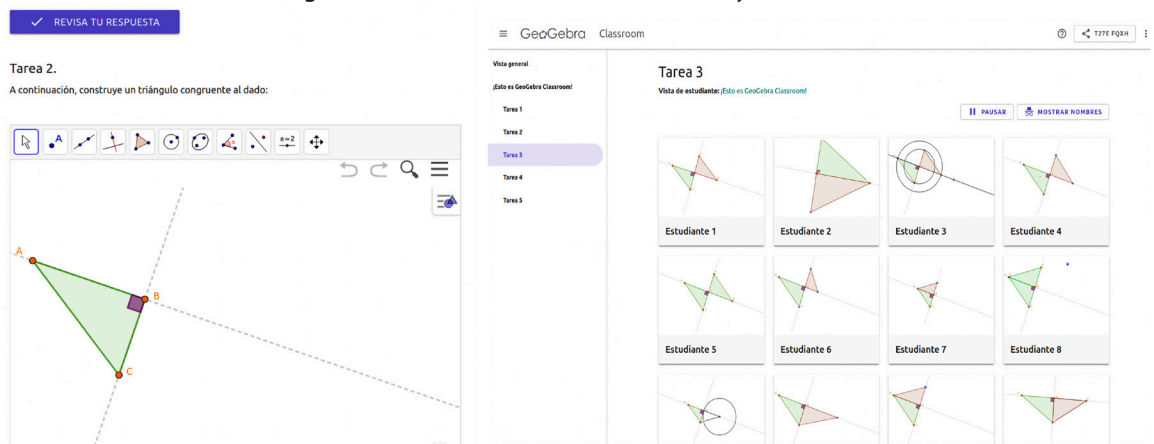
REVISA TU RESPUESTA

Tarea 2.

A continuación, construye un triángulo congruente al dado:

a=2

A

B

C

GeoGebra Classroom

T27E FQXH

Vista general

¡Esto es GeoGebra Classroom!

Tarea 1

Tarea 2

Tarea 3

Tarea 4

Tarea 5

Tarea 3

Vista de estudiante: ¡Esto es GeoGebra Classroom!

PAUSAR

MOSTRAR NOMBRES

Estudiante 1

Estudiante 2

Estudiante 3

Estudiante 4

Estudiante 5

Estudiante 6

Estudiante 7

Estudiante 8